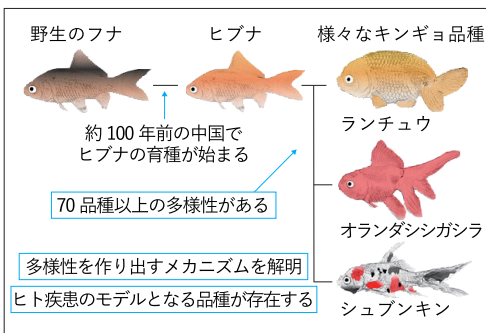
野生のフナ

ヒブナ

様々なキンギョ品種

約 100 年前の中国で
ヒブナの育種が始まる

ランチュウ

70 品種以上の多様性がある

オランダシシガシラ

多様性を作り出すメカニズムを解明

ヒト疾患のモデルとなる品種が存在する

シュブンキン